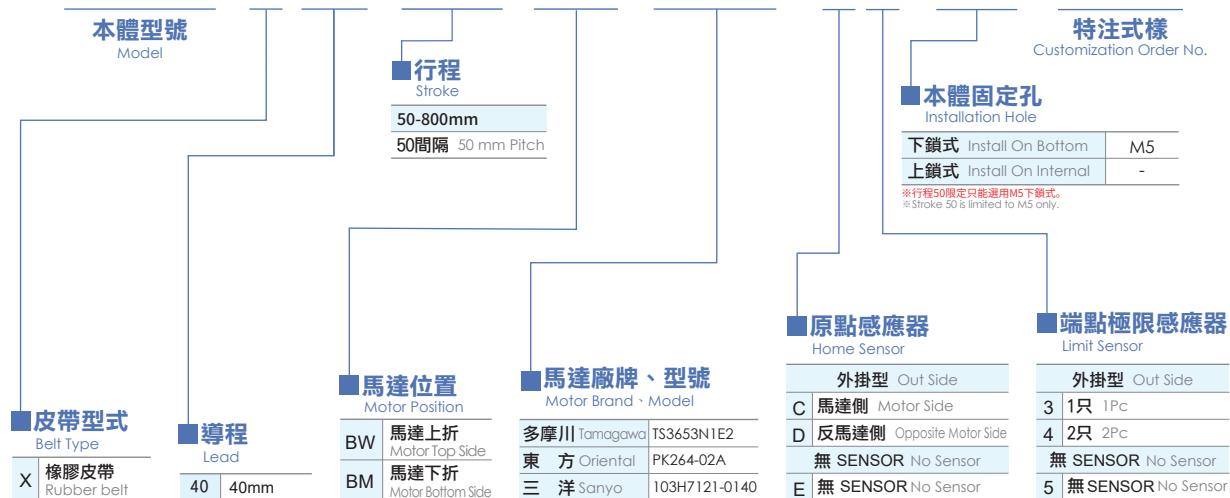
本體型號
Model

特注式樣
Customization Order No.

行程
Stroke

| 50-800mm |
|---|
| 50間隔 50 mm Pitch |

本體固定孔
Installation Hole

| 下鎖式 Install On Bottom | M5 |
|---|---|
| 上鎖式 Install On Internal | - |

※行程50限定只能選用M5下鎖式。
※Stroke 50 is limited to M5 only.

原點感應器
Home Sensor

| | 外掛型 Out Side |
|---|---|
| C | 馬達側 Motor Side |
| D | 反馬達側 Opposite Motor Side |
| | 無 SENSOR No Sensor |
| E | 無 SENSOR No Sensor |

端點極限感應器
Limit Sensor

| | 外掛型 Out Side |
|---|---|
| 3 | 1只 1Pc |
| 4 | 2只 2Pc |
| | 無 SENSOR No Sensor |
| 5 | 無 SENSOR No Sensor |

皮帶型式
Belt Type

| X | 橡膠皮帶 Rubber belt |
|---|---|

導程
Lead

| 40 | 40mm |
|---|---|

馬達位置
Motor Position

| BW | 馬達上折 Motor Top Side |
|---|---|
| BM | 馬達下折 Motor Bottom Side |

馬達廠牌、型號
Motor Brand、Model

| 多摩川 Tamagawa | TS3653N1E2 |
|---|---|
| 東 方 Oriental | PK264-02A |
| 三 洋 Sanyo | 103H7121-0140 |